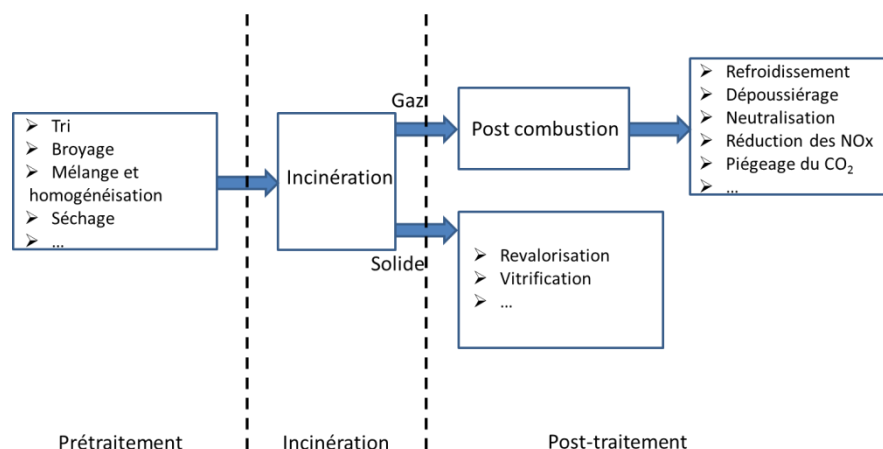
➢ Tri
➢ Broyage
➢ Mélange et homogénéisation
➢ Séchage
➢ …

Incinération

Gaz

Solide

Post combustion

➢ Refroidissement
➢ Dépoussiérage
➢ Neutralisation
➢ Réduction des NOx
➢ Piégeage du $CO_2$
➢ …

➢ Revalorisation
➢ Vitrification
➢ …

Prétraitement

Incinération

Post-traitement